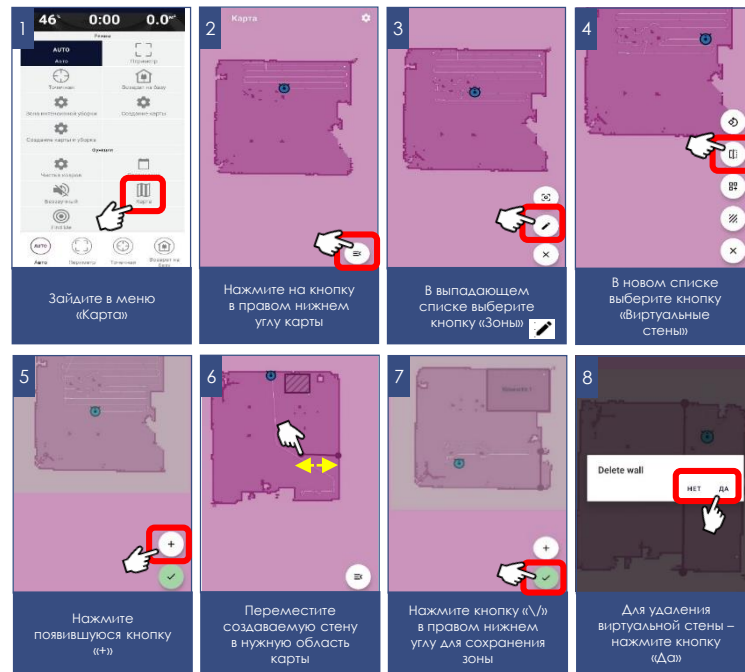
1

46 0:00 0.0

Режим

AUTO
Авто

Периметр

Точечная

Возврат на базу

Зона интенсивной уборки

Создание карты

Создание карты и уборка

Функции

Чистка ковров

Расписание

Воздушный

Карта

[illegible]

AUTO
Авто

Периметр

Точечная

Возврат на базу

Зайдите в меню «Карта»

2

Карта

Нажмите на кнопку в правом нижнем углу карты

3

В выпадающем списке выберите кнопку «Зоны»

4

В новом списке выберите кнопку «Виртуальные стены»

5

Нажмите появившуюся кнопку «+»

6

Переместите создаваемую стену в нужную область карты

7

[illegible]

Нажмите кнопку «\/» в правом нижнем углу для сохранения зоны

8

Delete wall

НЕТ ДА

Для удаления виртуальной стены – нажмите кнопку «Да»